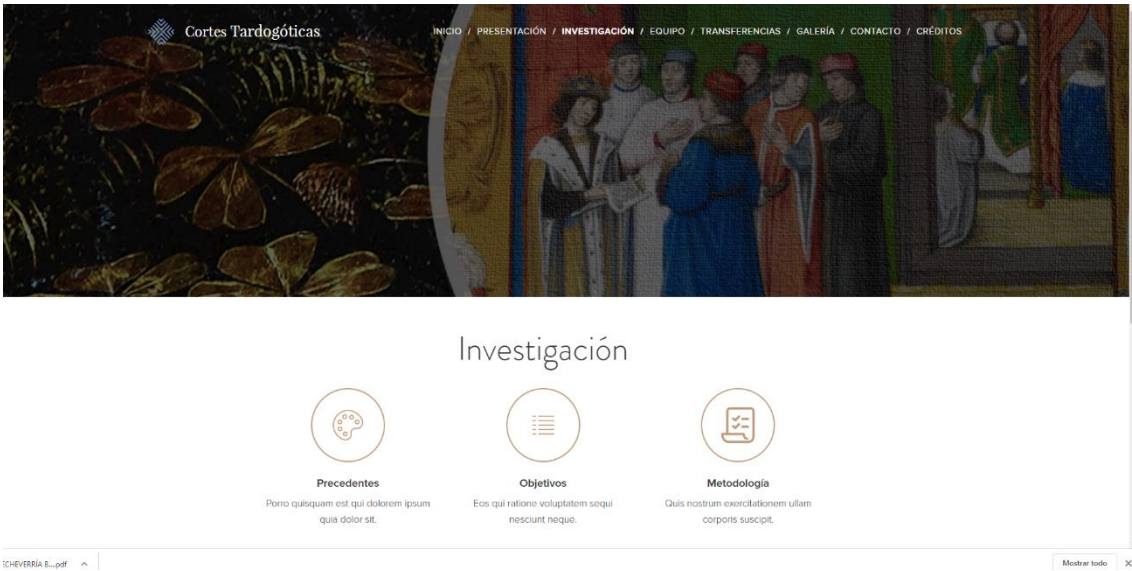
Cortes Tardogóticas

INICIO / PRESENTACIÓN / INVESTIGACIÓN / EQUIPO / TRANSFERENCIAS / GALERÍA / CONTACTO / CRÉDITOS

Investigación

Precedentes
Porro quisquam est qui dolorem ipsum quia dolor sit.

Objetivos
Eos qui ratione voluptatem sequi nesciunt neque.

Metodología
Quis nostrum exercitationem ullam corporis suscipit.

ECHEVERRÍA B....pdf ^

Mostrar todo ×